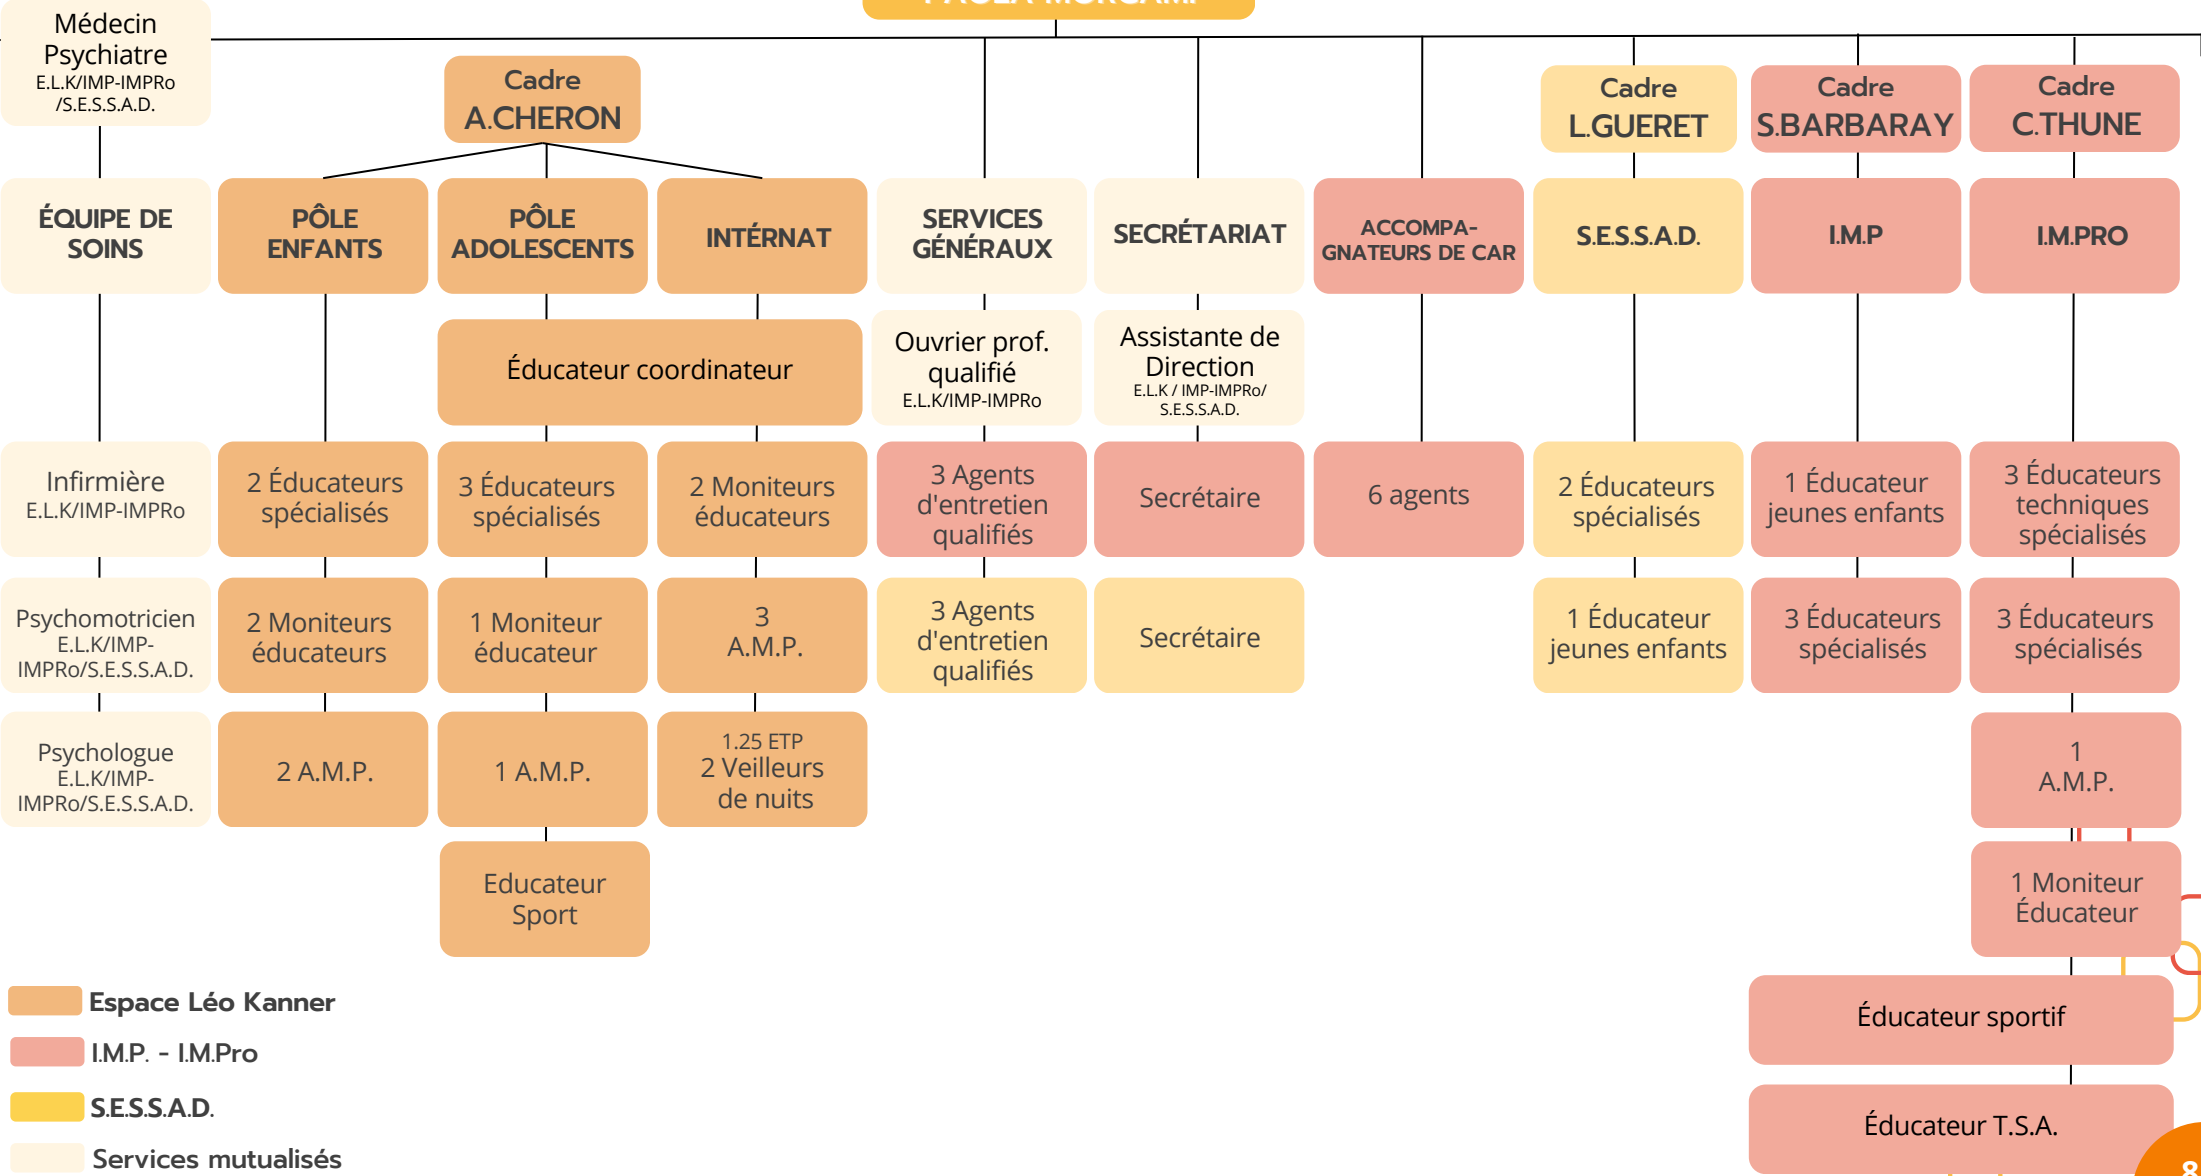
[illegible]

Médecin Psychiatre E.L.K/IMP-IMPRo /S.E.S.S.A.D.

Cadre A.CHERON

Cadre L.GUERET

Cadre S.BARBARAY

Cadre C.THUNE

ÉQUIPE DE SOINS

PÔLE ENFANTS

PÔLE ADOLESCENTS

INTÉRNAT

SERVICES GÉNÉRAUX

SECRÉTARIAT

ACCOMPA-GNATEURS DE CAR

S.E.S.S.A.D.

I.M.P

I.M.PRO

Éducateur coordinateur

Ouvrier prof. qualifié E.L.K/IMP-IMPRo

Assistante de Direction E.L.K / IMP-IMPRo/ S.E.S.S.A.D.

Infirmière E.L.K/IMP-IMPRo

2 Éducateurs spécialisés

3 Éducateurs spécialisés

2 Moniteurs éducateurs

3 Agents d'entretien qualifiés

Secrétaire

6 agents

2 Éducateurs spécialisés

1 Éducateur jeunes enfants

3 Éducateurs techniques spécialisés

Psychomotricien E.L.K/IMP-IMPRo/S.E.S.S.A.D.

2 Moniteurs éducateurs

1 Moniteur éducateur

3 A.M.P.

3 Agents d'entretien qualifiés

Secrétaire

1 Éducateur jeunes enfants

3 Éducateurs spécialisés

3 Éducateurs spécialisés

Psychologue E.L.K/IMP-IMPRo/S.E.S.S.A.D.

2 A.M.P.

1 A.M.P.

1.25 ETP 2 Veilleurs de nuits

1 A.M.P.

Educateur Sport

1 Moniteur Éducateur

Éducateur sportif

Éducateur T.S.A.

Espace Léo Kanner

I.M.P. - I.M.Pro

S.E.S.S.A.D.

Services mutualisés

8